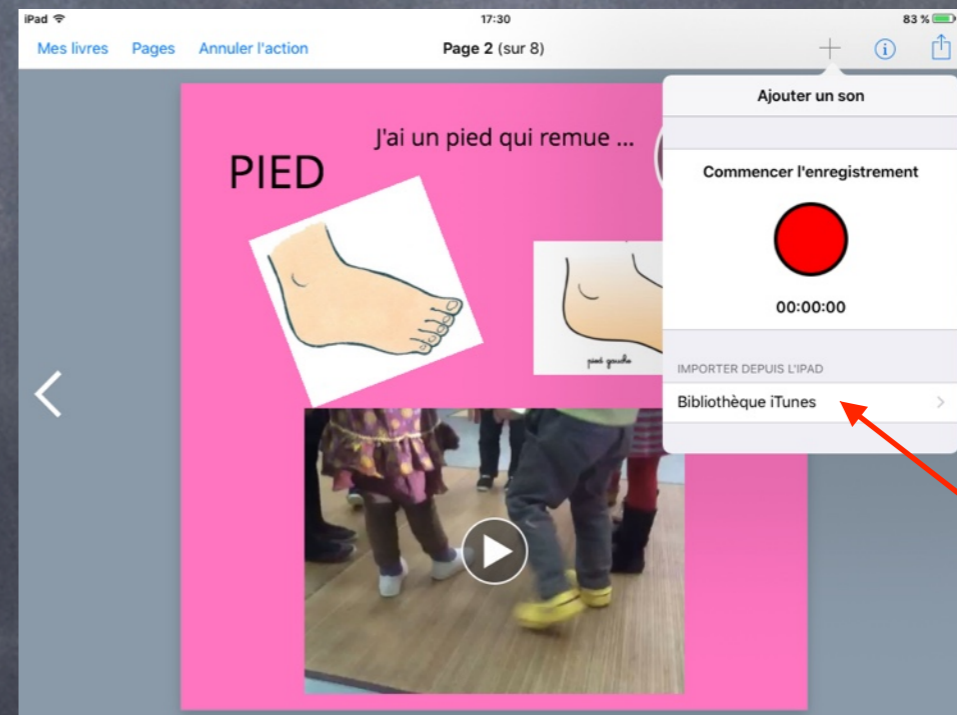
iPad
17:30
83 %

Mes livres Pages Annuler l'action
Page 2 (sur 8)

Ajouter un son

Commencer l'enregistrement

00:00:00

IMPORTER DEPUIS L'IPAD
Bibliothèque iTunes

PIED

J'ai un pied qui remue ...

pied gauche